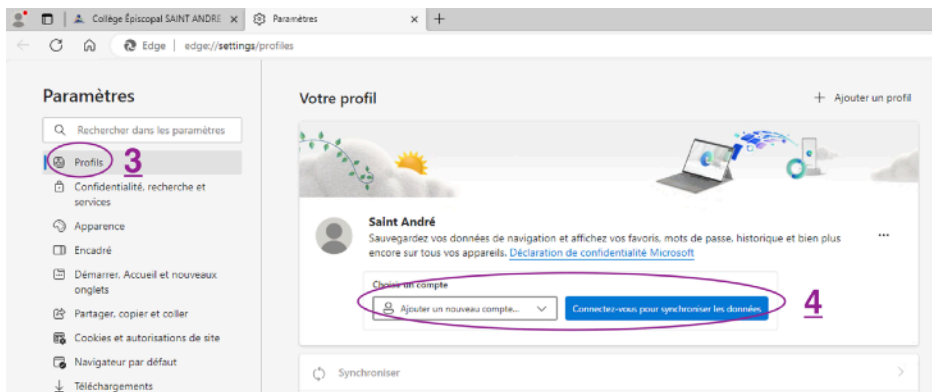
Collège Épiscopal SAINT ANDRE ×
Paramètres ×
+

Edge | edge://settings/profiles

Paramètres

Rechercher dans les paramètres

Profils 3

Confidentialité, recherche et services

Apparence

Encadré

Démarrer, Accueil et nouveaux onglets

Partager, copier et coller

Cookies et autorisations de site

Navigateur par défaut

Téléchargements

Votre profil

+ Ajouter un profil

Saint André

Sauvegardez vos données de navigation et affichez vos favoris, mots de passe, historique et bien plus encore sur tous vos appareils. Déclaration de confidentialité Microsoft

...

Choisir un compte

Ajouter un nouveau compte...

Connectez-vous pour synchroniser les données

4

Synchroniser